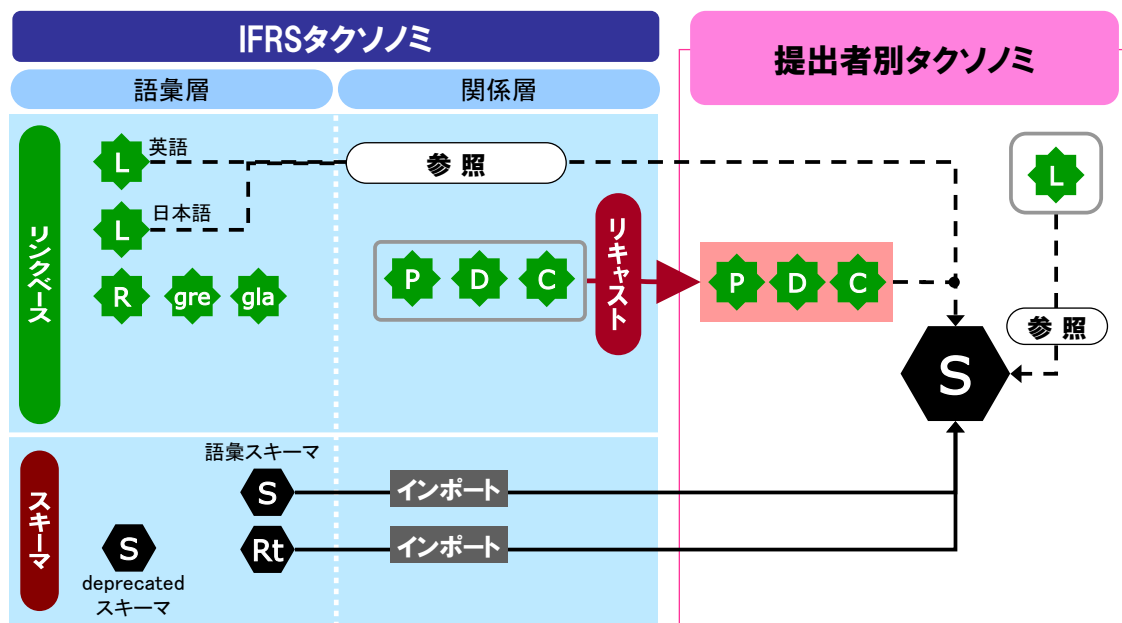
IFRSタクソノミ

語彙層

関係層

提出者別タクソノミ

リンクベース

L 英語

L 日本語

R gre gla

参 照

P D C

リキャスト

P D C

L

参 照

S

スキーマ

語彙スキーマ

S

Rt

インポート

インポート

S

deprecated スキーマ